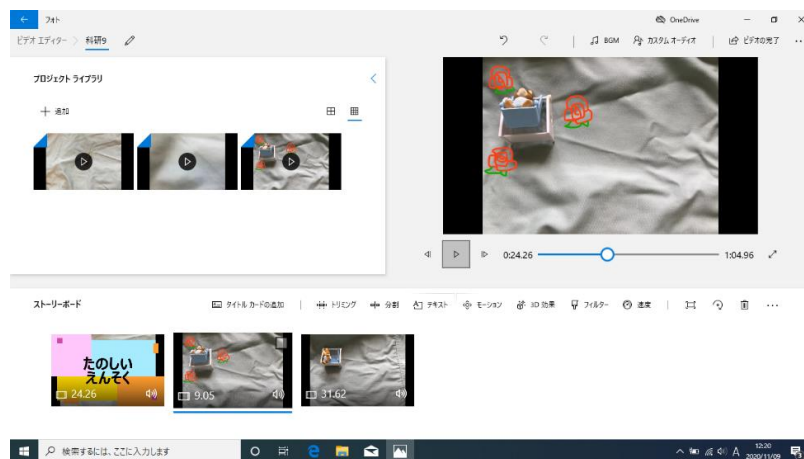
フォト
OneDrive
ビデオ エディター > 科研9
BGM　カスタム オーディオ　ビデオの完了
プロジェクト ライブラリ
+ 追加
0:24.26
1:04.96
ストーリーボード
タイトル カードの追加　トリミング　分割　テキスト　モーション　3D 効果　フィルター　速度
たのしい えんそく
24.26
9.05
31.62
検索するには、ここに入力します
12:20
2020/11/09